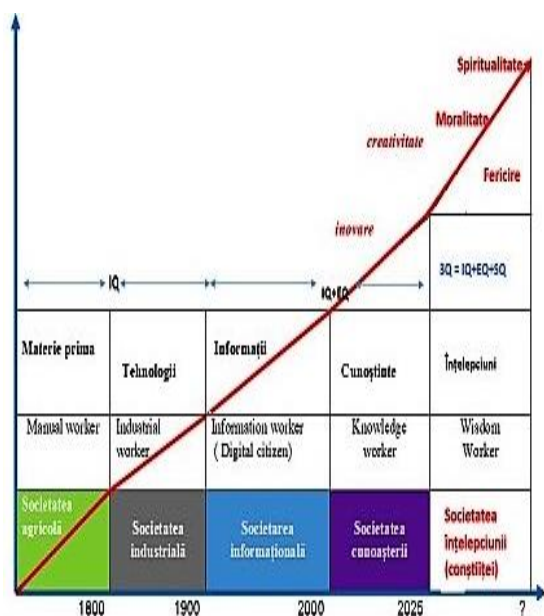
Spiritualitate

Moralitate

creativitate

Fericire

inovare

IQ

IQ+EQ

3Q = IQ+EQ+SQ

| Materie prima | Tehnologii | Informaţi | Cunoştinte | Înţelepciuni |
|---|---|---|---|---|
| Manual worker | Industrial worker | Information worker ( Digital citizen) | Knowledge worker | Wisdom Worker |
| Societatea agricolă | Societatea industrială | Societarea informaţională | Societatea cunoaşterii | Societatea înţelepciunii (conştiiţei) |

1800 1900 2000 2025 ?